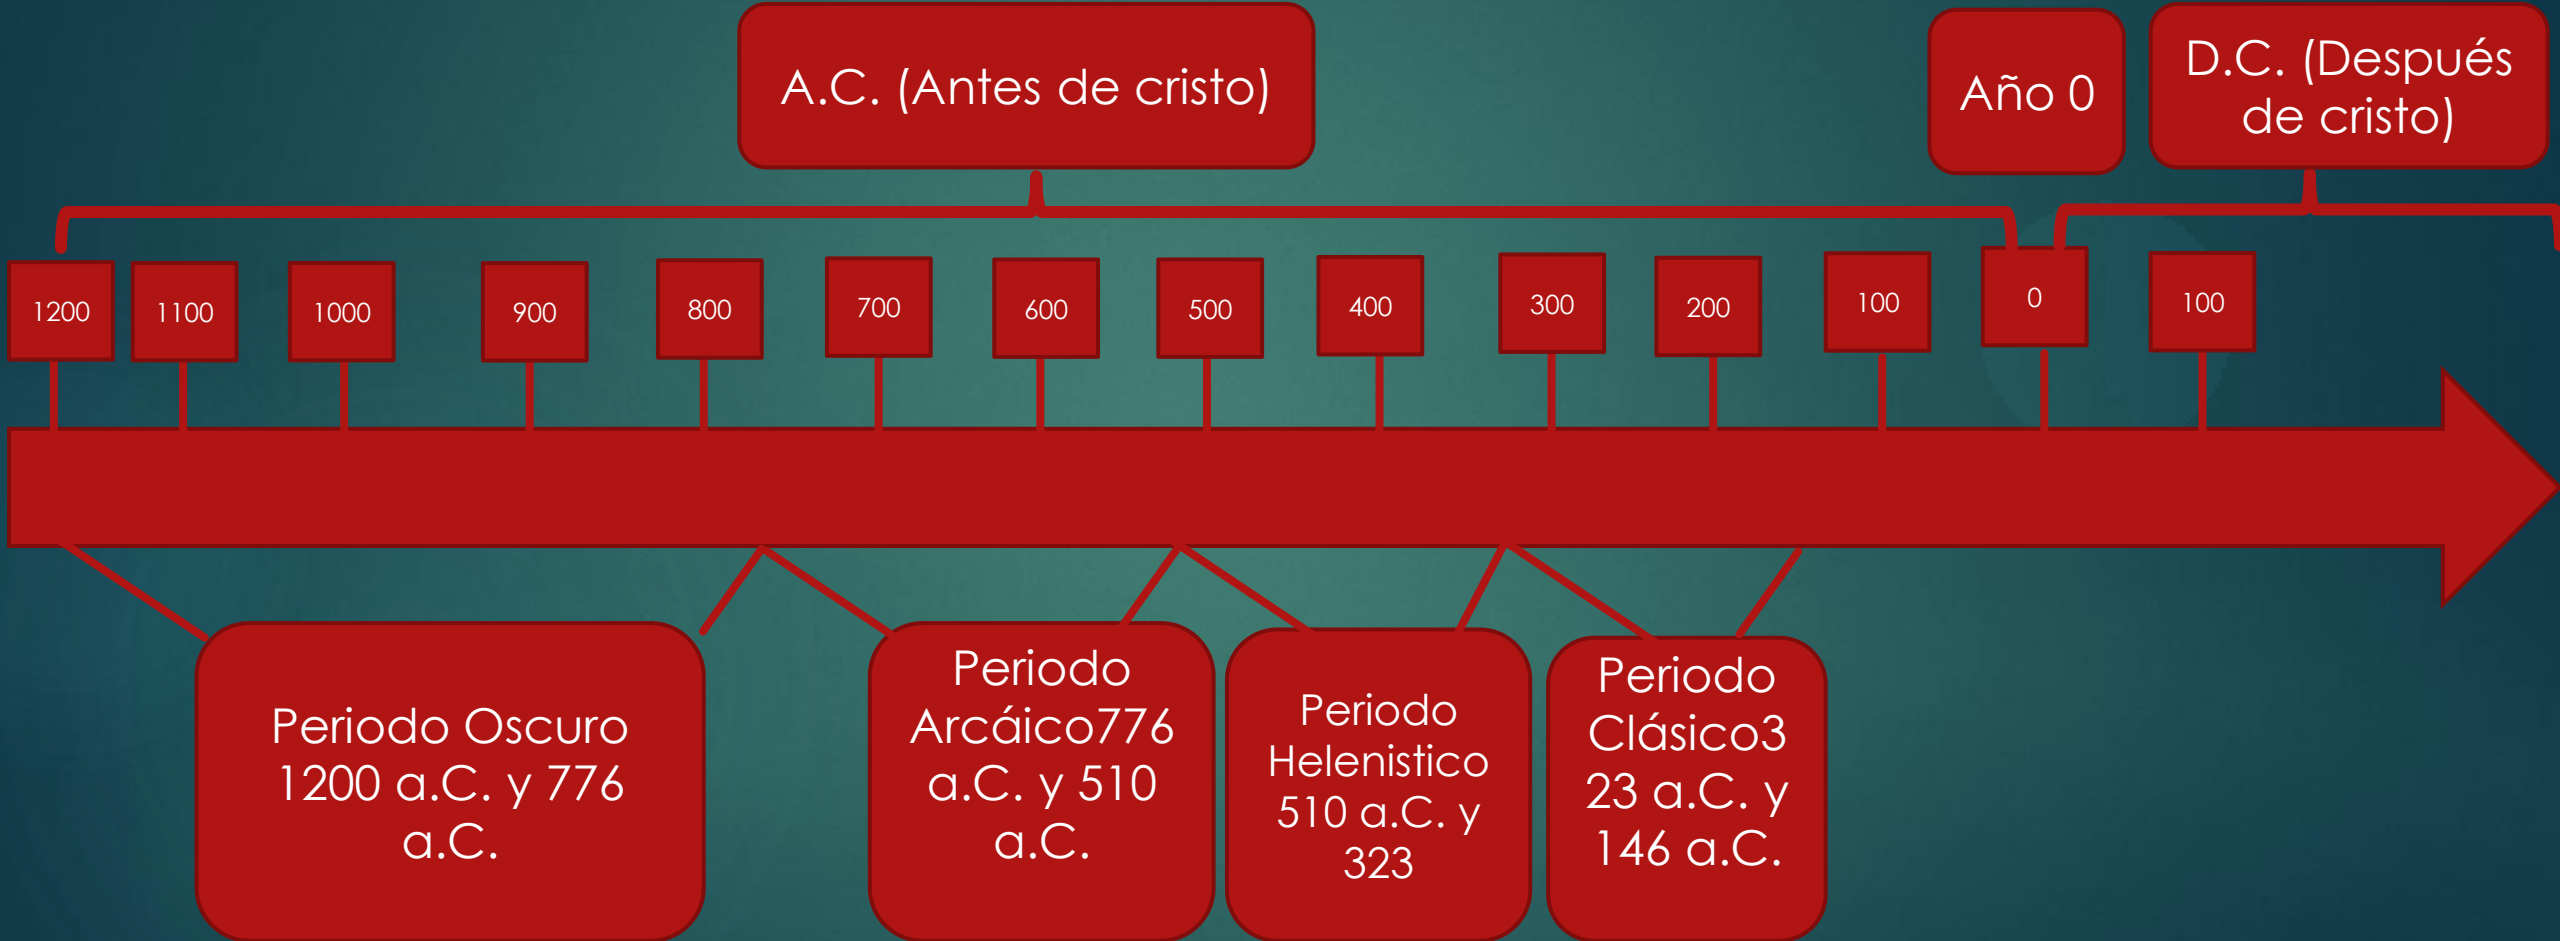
A.C. (Antes de cristo)

Año 0

D.C. (Después de cristo)

1200

1100

1000

900

800

700

600

500

400

300

200

100

0

100

Periodo Oscuro 1200 a.C. y 776 a.C.

Periodo Arcáico776 a.C. y 510 a.C.

Periodo Helenistico 510 a.C. y 323

Periodo Clásico3 23 a.C. y 146 a.C.